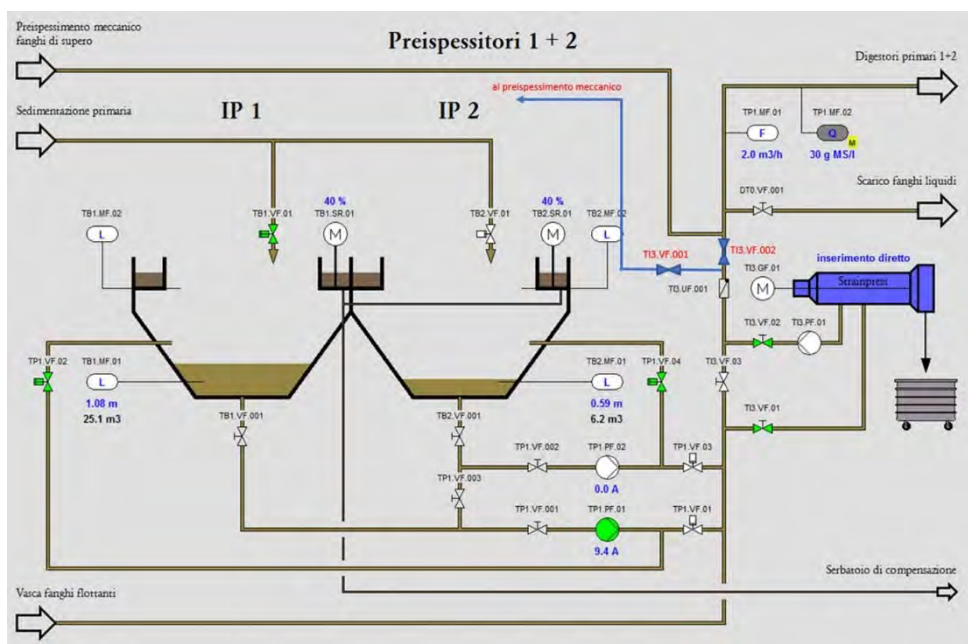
Preispessimento meccanico fanghi di supero

Preispessitori 1 + 2

Digestori primari 1+2

al preispessimento meccanico

Sedimentazione primaria

IP 1

IP 2

TP1.MF.01
F
2.0 m3/h

TP1.MF.02
Q
M
30 g MS/l

Scarico fanghi liquidi

DT0.VF.001

TB1.MF.02
L

TB1.VF.01

40 %
TB1.SR.01
M

TB2.VF.01

40 %
TB2.SR.01
M

TB2.MF.02
L

TI3.VF.001

TI3.VF.002

inserimento diretto

TI3.GF.01
M

Strainpress

TI3.UF.001

TI3.VF.02

TI3.PF.01

TP1.VF.02

TB1.MF.01
L
1.08 m
25.1 m3

TB2.MF.01
L
0.59 m
6.2 m3

TP1.VF.04

TI3.VF.03

TI3.VF.01

TB1.VF.001

TB2.VF.001

TP1.VF.002

TP1.PF.02
0.0 A

TP1.VF.03

TP1.VF.003

TP1.VF.001

TP1.PF.01
9.4 A

TP1.VF.01

Serbatoio di compensazione

Vasca fanghi flottanti